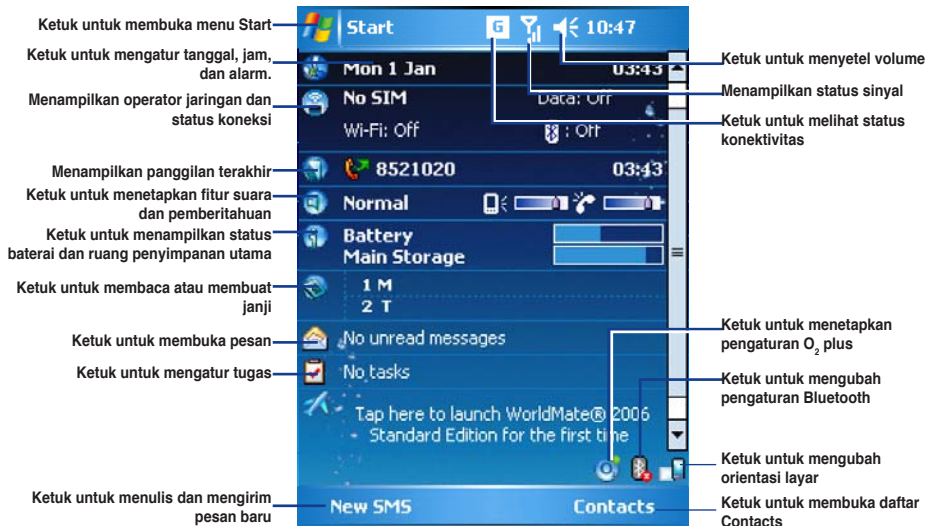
Ketuk untuk membuka menu Start

Ketuk untuk mengatur tanggal, jam, dan alarm.

Menampilkan operator jaringan dan status koneksi

Menampilkan panggilan terakhir

Ketuk untuk menetapkan fitur suara dan pemberitahuan

Ketuk untuk menampilkan status baterai dan ruang penyimpanan utama

Ketuk untuk membaca atau membuat janji

Ketuk untuk membuka pesan

Ketuk untuk mengatur tugas

Ketuk untuk menulis dan mengirim pesan baru

Start G 10:47

Mon 1 Jan 03:43

No SIM Data: Off

Wi-Fi: Off : Off

8521020 03:43

Normal

Battery

Main Storage

1 M

2 T

No unread messages

No tasks

Tap here to launch WorldMate® 2006 Standard Edition for the first time

New SMS Contacts

Ketuk untuk menyetel volume

Menampilkan status sinyal

Ketuk untuk melihat status konektivitas

Ketuk untuk menetapkan pengaturan $O_2$ plus

Ketuk untuk mengubah pengaturan Bluetooth

Ketuk untuk mengubah orientasi layar

Ketuk untuk membuka daftar Contacts